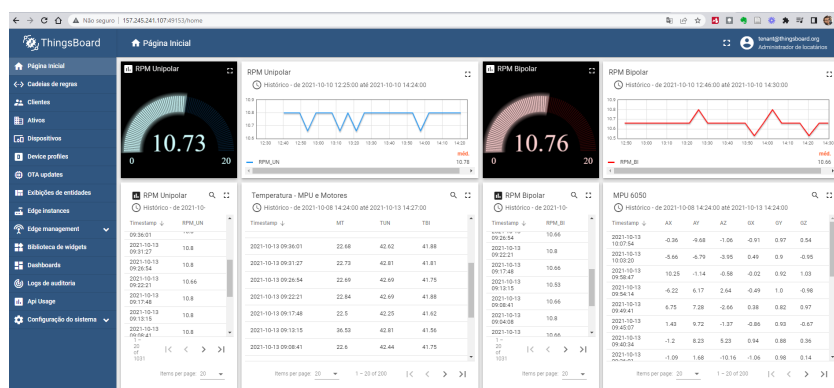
Não seguro | 157.245.241.107:49153/home

ThingsBoard

Página Inicial

tenant@thingsboard.org
Administrador de locatários

Página inicial
Cadeias de regras
Clientes
Ativos
Dispositivos
Device profiles
OTA updates
Exibições de entidades
Edge instances
Edge management
Biblioteca de widgets
Dashboards
Logs de auditoria
Api Usage
Configuração do sistema

RPM Unipolar
10.73
0
20

RPM Unipolar
Histórico - de 2021-10-10 12:25:00 até 2021-10-10 14:24:00
méd.
RPM_UN 10.78

RPM Bipolar
10.76
0
20

RPM Bipolar
Histórico - de 2021-10-10 12:46:00 até 2021-10-10 14:30:00
méd.
RPM_BI 10.66

RPM Unipolar
Histórico - de 2021-10-

| Timestamp ↓ | RPM_UN |
|---|---|
| 09:36:01 | |
| 2021-10-13 09:31:27 | 10.8 |
| 2021-10-13 09:26:54 | 10.8 |
| 2021-10-13 09:22:21 | 10.66 |
| 2021-10-13 09:17:48 | 10.8 |
| 2021-10-13 09:13:15 | 10.8 |
| 2021-10-13 | 10.8 |

1 – 20 of 1031

Temperatura - MPU e Motores
Histórico - de 2021-10-08 14:24:00 até 2021-10-13 14:27:00

| Timestamp ↓ | MT | TUN | TBI |
|---|---|---|---|
| 2021-10-13 09:36:01 | 22.66 | 42.62 | 41.88 |
| 2021-10-13 09:31:27 | 22.73 | 42.81 | 41.81 |
| 2021-10-13 09:26:54 | 22.69 | 42.69 | 41.75 |
| 2021-10-13 09:22:21 | 22.84 | 42.69 | 41.88 |
| 2021-10-13 09:17:48 | 22.5 | 42.25 | 41.62 |
| 2021-10-13 09:13:15 | 26.53 | 42.81 | 41.56 |
| 2021-10-13 09:08:41 | 22.6 | 42.44 | 41.75 |

Items per page: 20 | 1 – 20 of 200

RPM Bipolar
Histórico - de 2021-10-

| Timestamp ↓ | RPM_BI |
|---|---|
| 09:26:54 | 10.66 |
| 2021-10-13 09:22:21 | 10.8 |
| 2021-10-13 09:17:48 | 10.66 |
| 2021-10-13 09:13:15 | 10.53 |
| 2021-10-13 09:08:41 | 10.66 |
| 2021-10-13 09:04:08 | 10.8 |
| 2021-10-13 | 10.66 |

1 – 20 of 1031

MPU 6050
Histórico - de 2021-10-08 14:24:00 até 2021-10-13 14:27:00

| Timestamp ↓ | AX | AY | AZ | GX | GY | GZ |
|---|---|---|---|---|---|---|
| 2021-10-13 10:07:54 | -0.36 | -9.68 | -1.06 | -0.91 | 0.97 | 0.54 |
| 2021-10-13 10:03:20 | -5.66 | -6.79 | -3.95 | 0.49 | 0.9 | -0.95 |
| 2021-10-13 09:58:47 | 10.25 | -1.14 | -0.58 | -0.02 | 0.92 | 1.03 |
| 2021-10-13 09:54:14 | -6.22 | 6.17 | 2.64 | -0.49 | 1.0 | -0.98 |
| 2021-10-13 09:49:41 | 6.75 | 7.28 | -2.66 | 0.36 | 0.82 | 0.97 |
| 2021-10-13 09:45:07 | 1.43 | 9.72 | -1.37 | -0.86 | 0.93 | -0.67 |
| 2021-10-13 09:40:34 | -1.2 | 8.23 | 5.23 | 0.94 | 0.88 | 0.36 |
| 2021-10-13 | -1.09 | 1.68 | -10.16 | -1.06 | 0.98 | 0.14 |

Items per page: 20 | 1 – 20 of 200